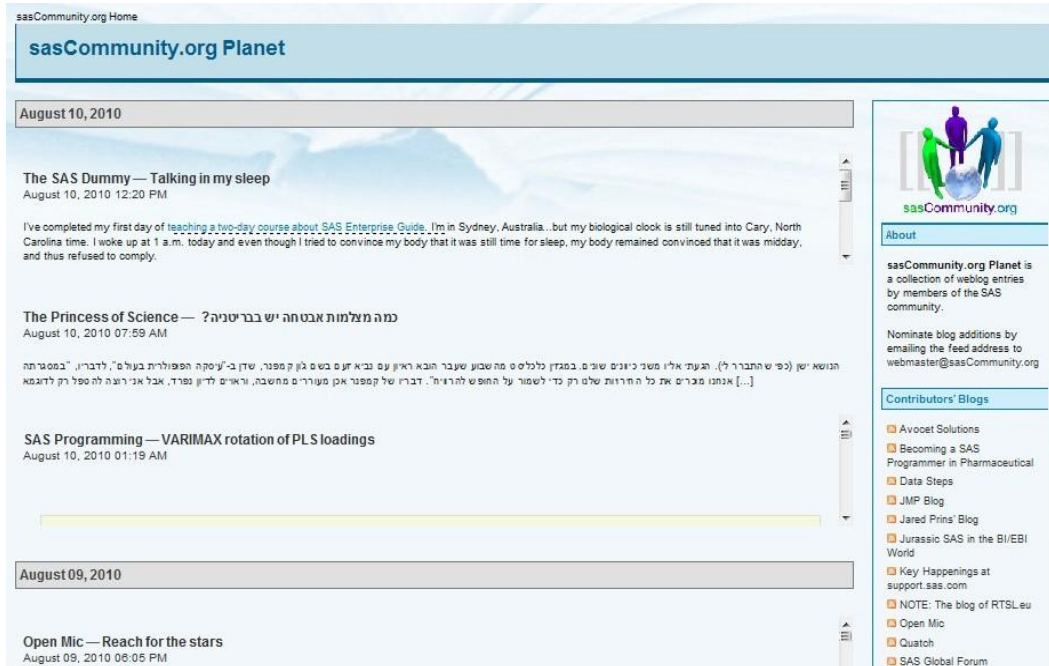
sasCommunity.org Home

sasCommunity.org Planet

August 10, 2010

The SAS Dummy — Talking in my sleep
August 10, 2010 12:20 PM

I've completed my first day of teaching a two-day course about SAS Enterprise Guide. I'm in Sydney, Australia...but my biological clock is still tuned into Cary, North Carolina time. I woke up at 1 a.m. today and even though I tried to convince my body that it was still time for sleep, my body remained convinced that it was midday, and thus refused to comply.

The Princess of Science — כמה מצלמות אבטחה יש בבריטניה?
August 10, 2010 07:59 AM

הנושא ישן (כפי שהתברר לי). הגעתי אליו משני כיוונים שונים. במגזין כלכליסט מה שבוע שעבר הובא ראיון עם נביא זעם בשם ג'ון קמפנר, שדן ב-"עיסקה הפופולרית בעולם", לדבריו, "במסגרתה אנחנו מוכרים את כל החירויות שלנו רק כדי לשמור על החופש להרוויח". דבריו של קמפנר אכן מעוררים מחשבה, וראויים לדיון נפרד, אבל אני רוצה להיטפל רק לדוגמא [...]

SAS Programming — VARIMAX rotation of PLS loadings
August 10, 2010 01:19 AM

August 09, 2010

Open Mic — Reach for the stars
August 09, 2010 06:05 PM

sasCommunity.org

About

sasCommunity.org Planet is a collection of weblog entries by members of the SAS community.

Nominate blog additions by emailing the feed address to webmaster@sasCommunity.org

Contributors' Blogs

Avocet Solutions
Becoming a SAS Programmer in Pharmaceutical
Data Steps
JMP Blog
Jared Prins' Blog
Jurassic SAS in the BI/EBI World
Key Happenings at support.sas.com
NOTE: The blog of RTSL.eu
Open Mic
Quatch
SAS Global Forum